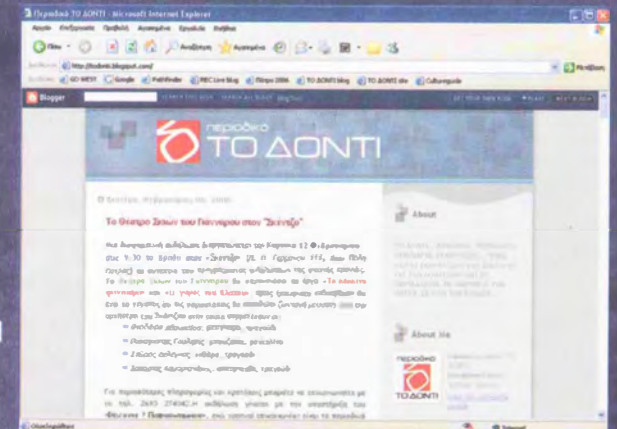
Περιοδικό ΤΟ ΔΟΝΤΙ - Microsoft Internet Explorer

Αρχείο Επεξεργασία Προβολή Αγαπημένα Εργαλεία Βοήθεια

Πίσω Αναζήτηση Αγαπημένα

http://todonti.blogspot.com/

Μετάβαση

GO WEST Google Pathfinder PEC Live blog Πάτρα 2006 TO ΔΟΝΤΙ blog TO ΔΟΝΤΙ site Cultureguide

Blogger

περιοδικό
ΤΟ ΔΟΝΤΙ

Το Θέατρο Σκιών του Γιάννηρου στον "Σκεντζό"

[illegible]

About

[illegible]

About Me

περιοδικό
ΤΟ ΔΟΝΤΙ

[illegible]

Ολοκληρώθηκε

Internet